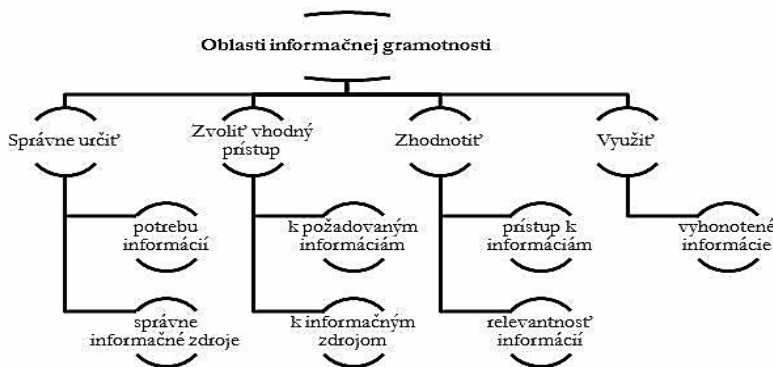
Oblasti informačnej gramotnosti

Správne určiť

potrebu informácií

správne informačné zdroje

Zvoliť vhodný prístup

k požadovaným informáciám

k informačným zdrojom

Zhodnotiť

prístup k informáciám

relevantnosť informácií

Využiť

vyhonotené informácie